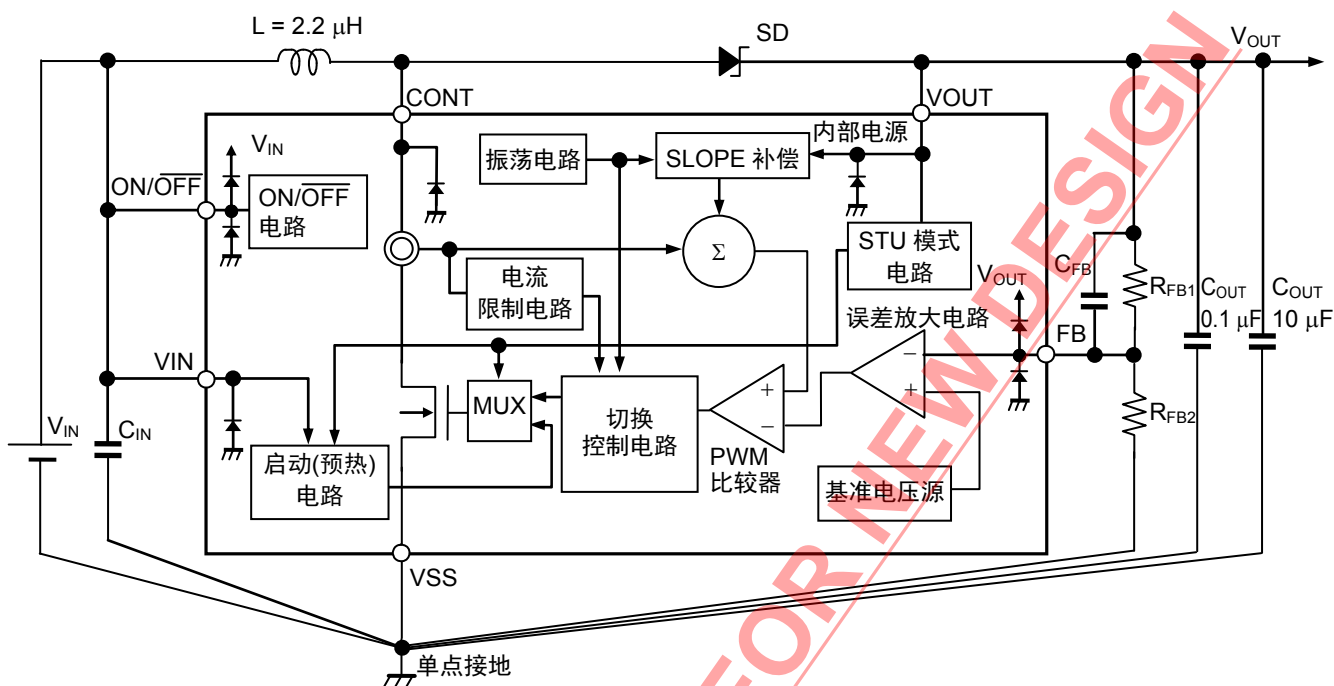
L = 2.2 μH
SD
$V_{OUT}$
CONT
VOUT
$V_{IN}$
振荡电路
SLOPE 补偿
内部电源
ON/$\overline{OFF}$
ON/$\overline{OFF}$ 电路
Σ
STU 模式 电路
电流 限制电路
$V_{OUT}$
$C_{FB}$
$R_{FB1}$
$C_{OUT}$ 0.1 μF
$C_{OUT}$ 10 μF
误差放大电路
FB
VIN
MUX
切换 控制电路
+
−
−
+
PWM 比较器
$R_{FB2}$
$V_{IN}$
$C_{IN}$
启动(预热) 电路
基准电压源
VSS
单点接地
NOT RECOMMENDED FOR NEW DESIGN